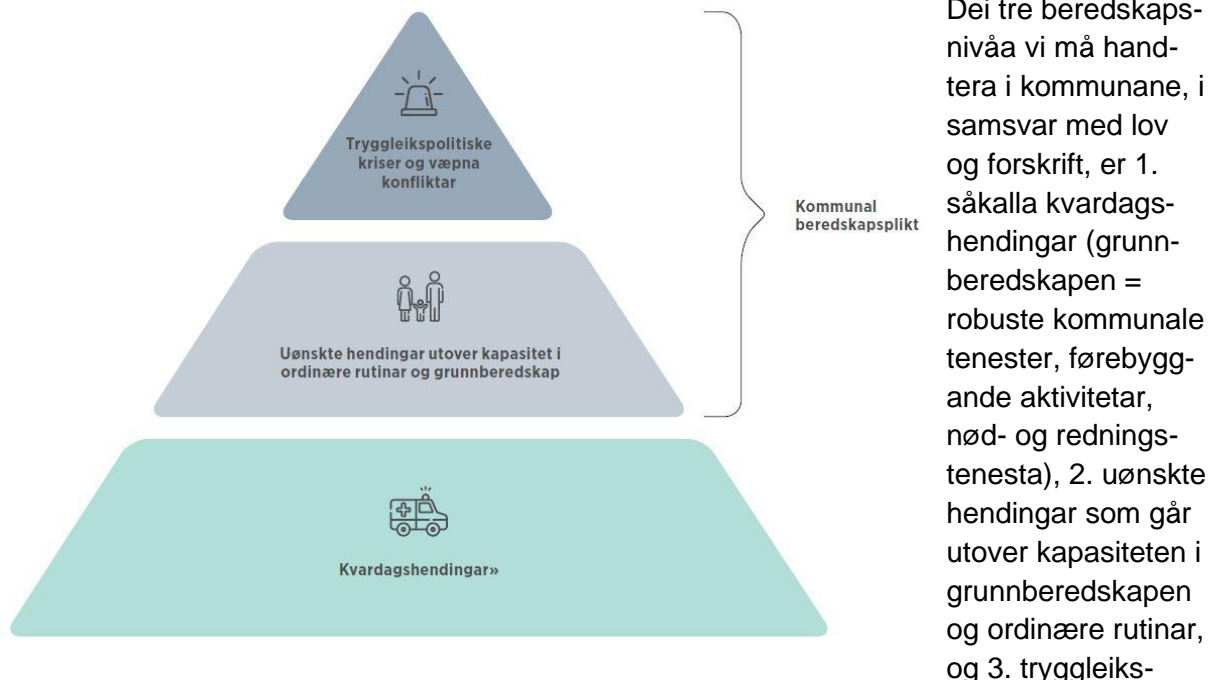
Tryggleikspolitiske kriser og væpna konfliktar

Uønskte hendingar utover kapasitet i ordinære rutinar og grunnberedskap

Kvardagshendingar»

Kommunal beredskapsplikt

Dei tre beredskapsnivåa vi må handtera i kommunane, i samsvar med lov og forskrift, er 1. såkalla kvardagshendingar (grunnberedskapen = robuste kommunale tenester, førebyggande aktivitetar, nød- og redningstenesta), 2. uønskte hendingar som går utover kapasiteten i grunnberedskapen og ordinære rutinar, og 3. tryggleiks-